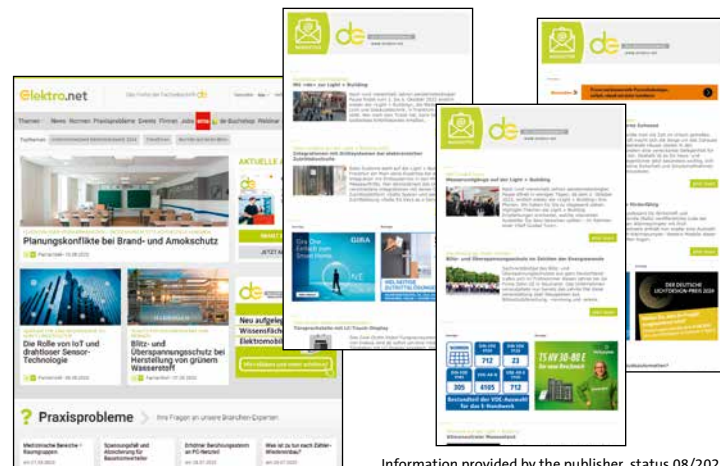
Elektro.net

Themen News Normen Praxisprobleme Events Firmen Jobs de Buchshop Webinar

Planungskonflikte bei Brand- und Amokschutz

Die Rolle von IoT und drahtloser Sensor-Technologie

Blitz- und Überspannungsschutz bei Herstellung von grünem Wasserstoff

AKTUELLE

Neu aufgelegt
Wissensfach
Elektromob

Praxisprobleme

de

NEWSLETTER

GIRA

de

NEWSLETTER

Blitz- und Überspannungsschutz im Zeichen des Energiewende

712 23

305 4105 712

TS HV 30-80 E

de

NEWSLETTER

DER DEUTSCHE LICHTDESIGN-PREIS 2024

Information provided by the publisher, status 08/202